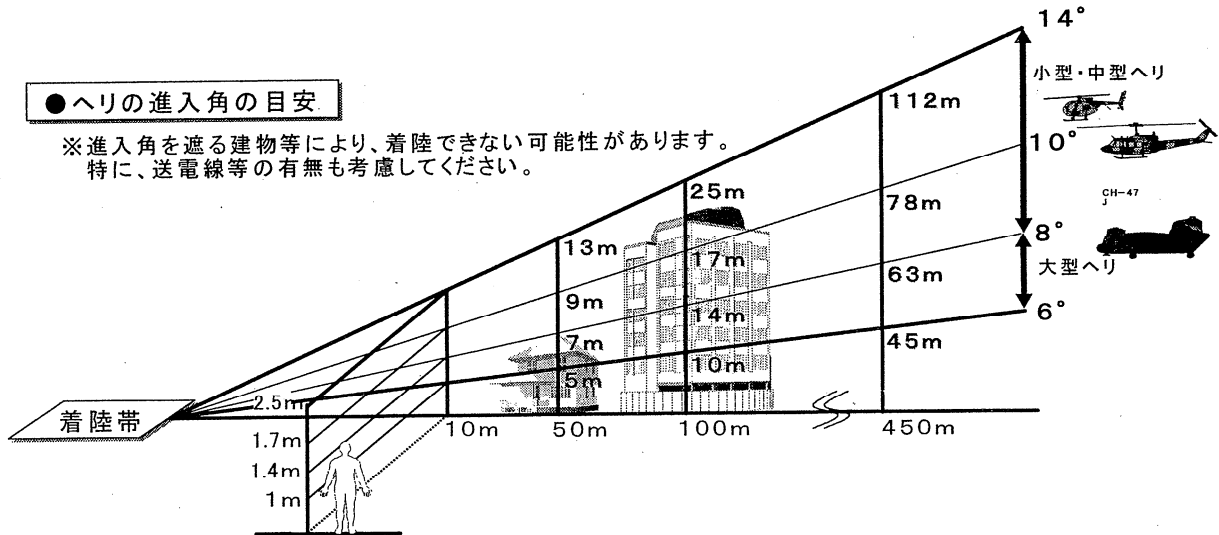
●ヘリの進入角の目安

※進入角を遮る建物等により、着陸できない可能性があります。
特に、送電線等の有無も考慮してください。

14°

小型・中型ヘリ

10°

CH-47 J

8°

大型ヘリ

6°

112m
78m
63m
45m

25m
17m
14m
10m

13m
9m
7m
5m

2.5m
1.7m
1.4m
1m

着陸帯

10m
50m
100m
450m